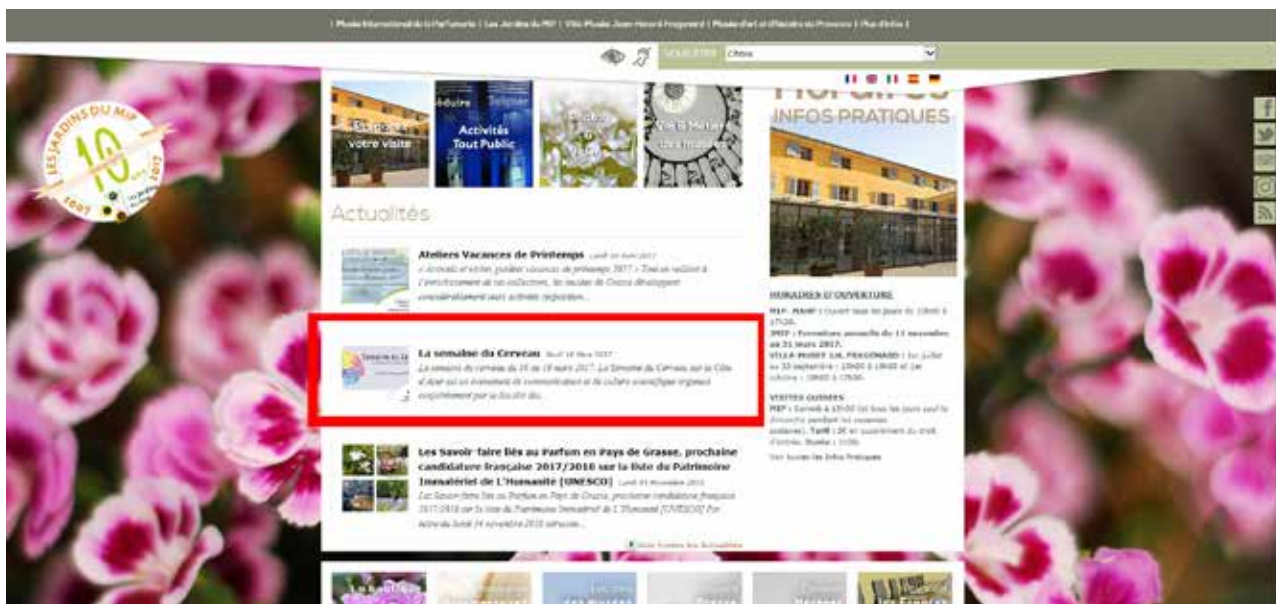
| Musée International de la Parfumerie | Les Jardins du MIP | Villa Musée Jean-Honoré Fragonard | Musée d'art et d'Histoire de Provence | Plus d'infos |

LES JARDINS DU MIP 10 ans 2007 2017

Préparez votre visite

Activités Tout Public

Visite Musées des musées

INFOS PRATIQUES

Actualités

Ateliers Vacances de Printemps

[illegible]

La semaine du Cerveau

La semaine du cerveau du 16 au 19 mars 2017. La Semaine du Cerveau sur la Côte d'Azur est un événement de communication et de culture scientifique organisé conjointement par la Société du...

Les Savoir-faire liés au Parfum en Pays de Grasse, prochaine candidature française 2017/2018 sur la liste du Patrimoine Immatériel de l'Humanité [UNESCO]

Les Savoir-faire liés au Parfum en Pays de Grasse, prochaine candidature française 2017/2018 sur la liste du Patrimoine Immatériel de l'Humanité [UNESCO] Par lettre du lundi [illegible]...

HORAIRES D'OUVERTURE

MIP - MAHP : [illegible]

VILLA-MUSÉE J.H. FRAGONARD : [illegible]

VISITES GUIDÉES

MIP : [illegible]

Voir toutes les Infos Pratiques

Voir toutes les Actualités